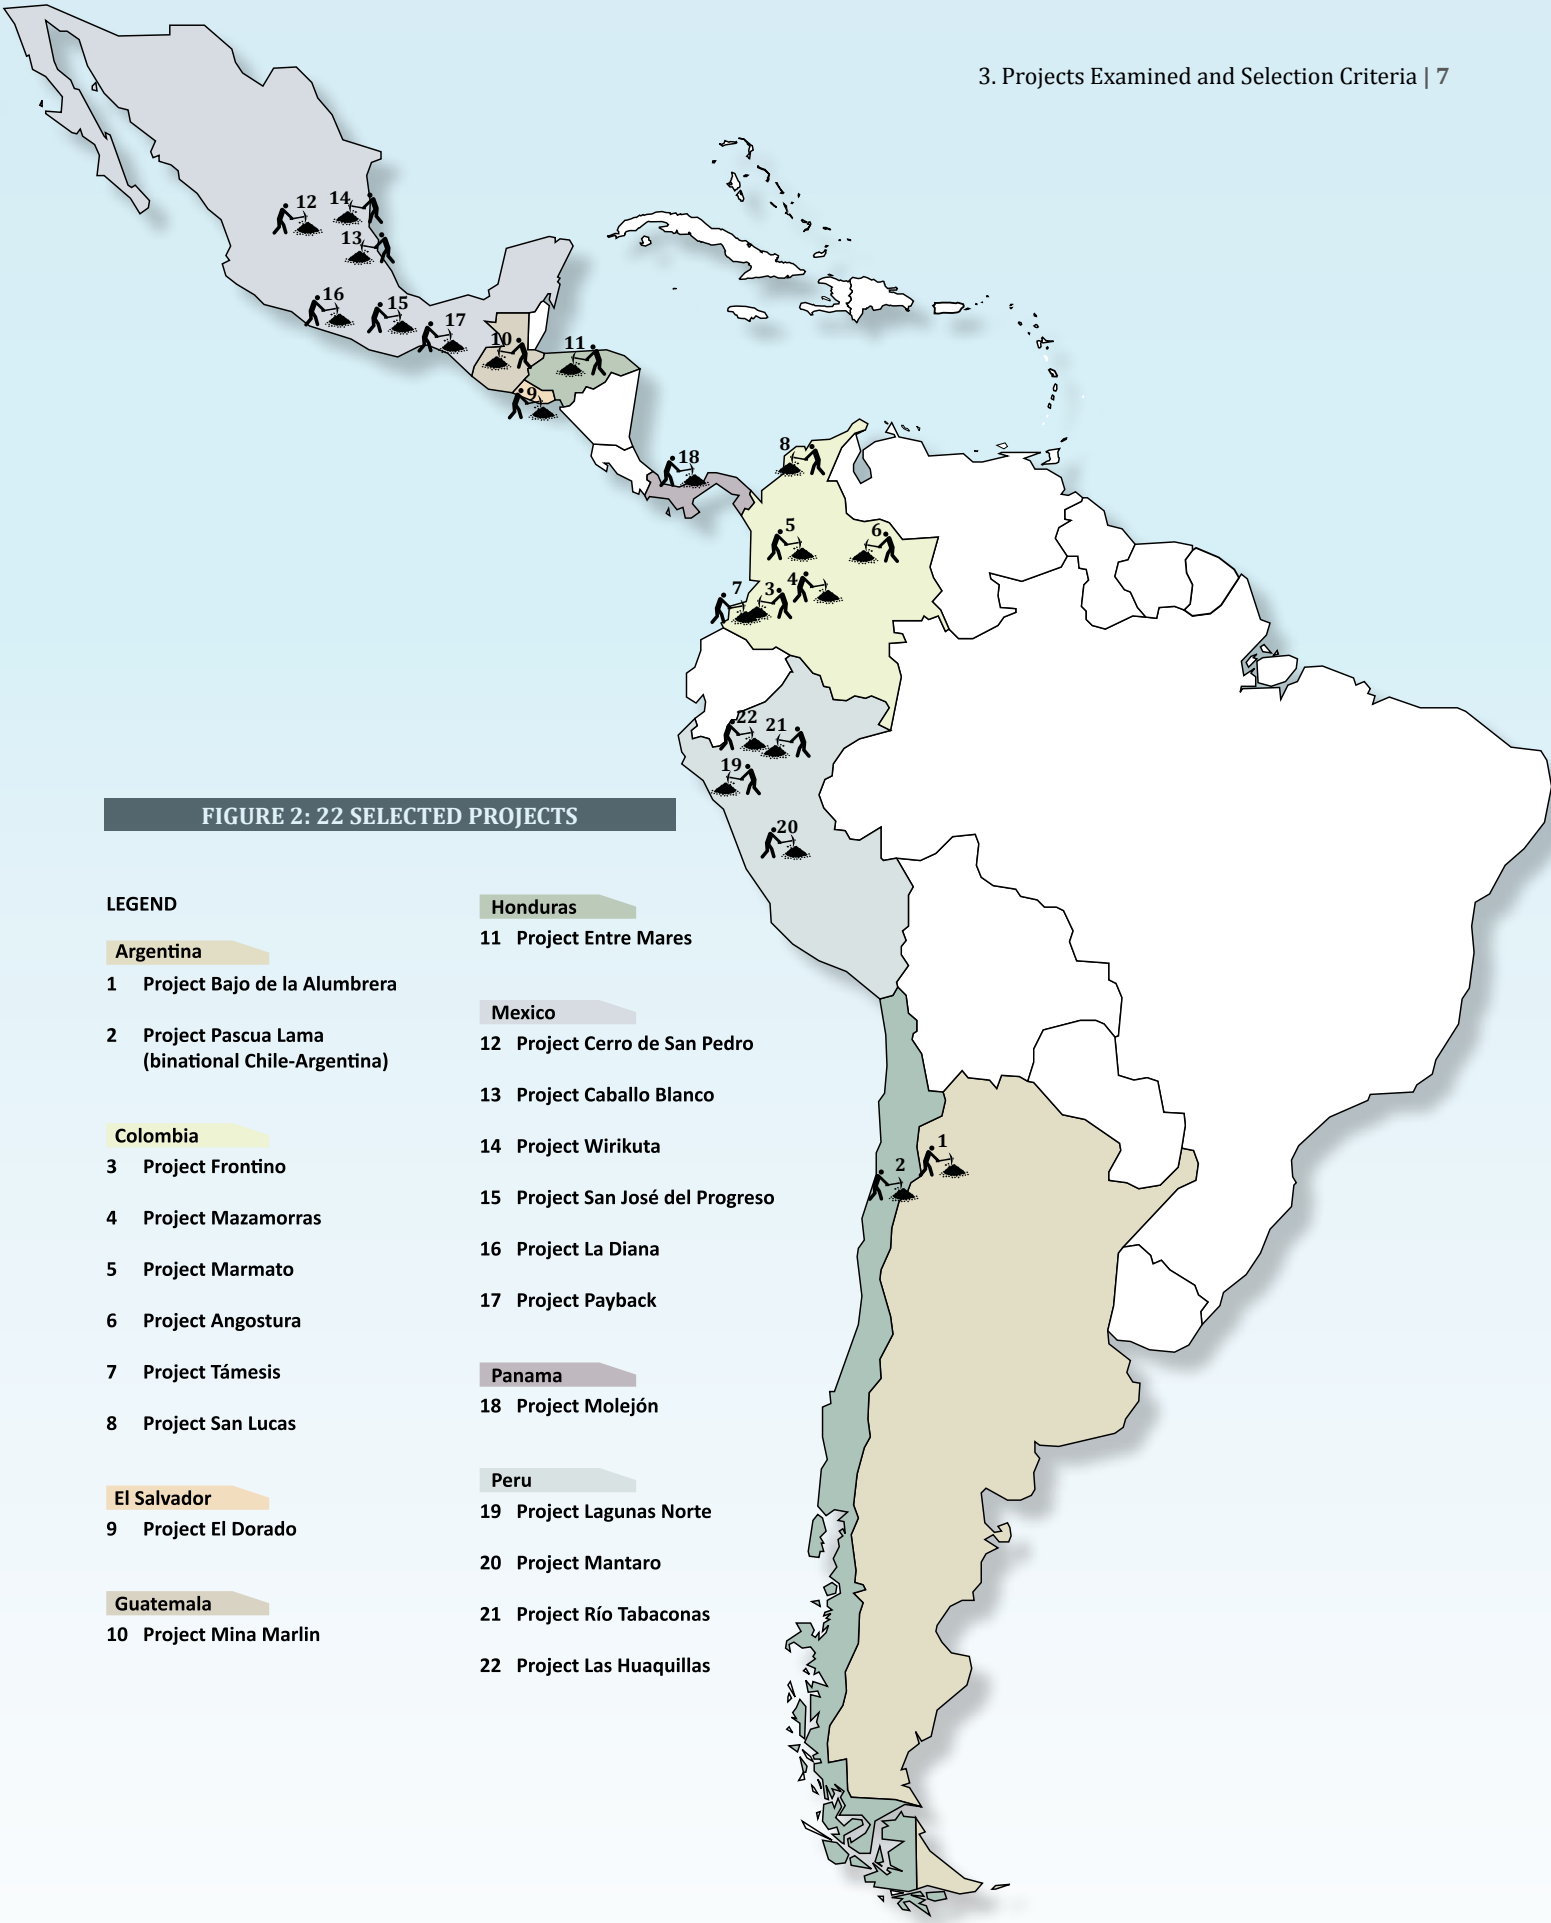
3. Projects Examined and Selection Criteria | 7

12 14 13 16 15 17 10 11 9 18 8 5 6 7 3 4 22 21 19 20 1 2

FIGURE 2: 22 SELECTED PROJECTS

LEGEND

Argentina
1 Project Bajo de la Alumbrera
2 Project Pascua Lama (binational Chile-Argentina)

Colombia
3 Project Frontino
4 Project Mazamorras
5 Project Marmato
6 Project Angostura
7 Project Támesis
8 Project San Lucas

El Salvador
9 Project El Dorado

Guatemala
10 Project Mina Marlin

Honduras
11 Project Entre Mares

Mexico
12 Project Cerro de San Pedro
13 Project Caballo Blanco
14 Project Wirikuta
15 Project San José del Progreso
16 Project La Diana
17 Project Payback

Panama
18 Project Molejón

Peru
19 Project Lagunas Norte
20 Project Mantaro
21 Project Río Tabaconas
22 Project Las Huaquillas